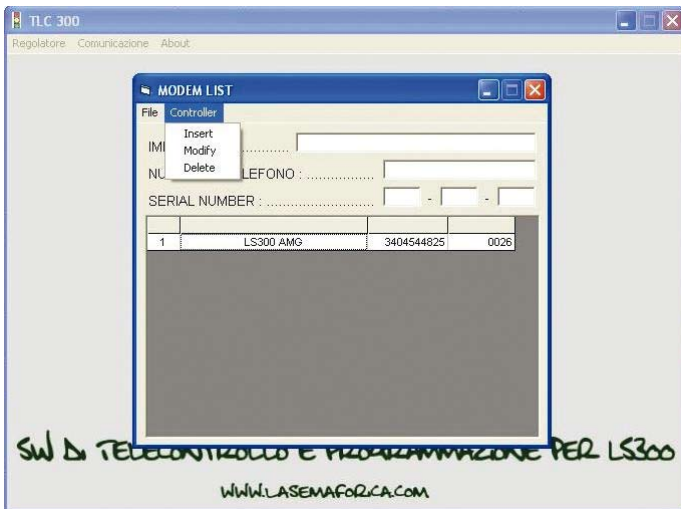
TLC 300

Regolatore Comunicazione About

MODEM LIST

File Controller

Insert
Modify
Delete

IMI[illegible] ............

NU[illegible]LEFONO : .................

SERIAL NUMBER : ............................ - -

| | | | |
|---|---|---|---|
| 1 | LS300 AMG | 3404544825 | 0026 |

SW DI TELECONTROLLO E PROGRAMMAZIONE PER LS300

WWW.LASEMAFORICA.COM